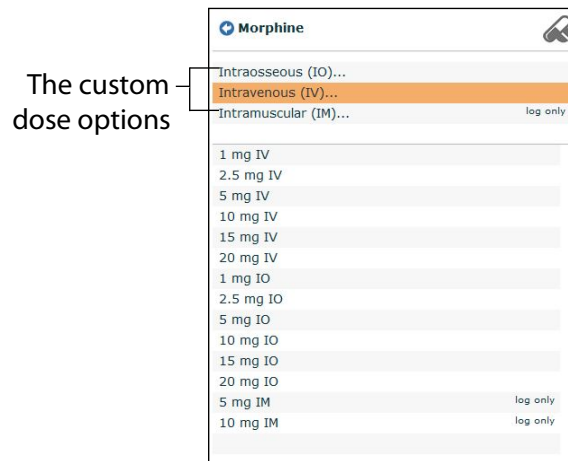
The custom dose options

Morphine

Intraosseous (IO)...
Intravenous (IV)...
Intramuscular (IM)... log only

1 mg IV
2.5 mg IV
5 mg IV
10 mg IV
15 mg IV
20 mg IV
1 mg IO
2.5 mg IO
5 mg IO
10 mg IO
15 mg IO
20 mg IO
5 mg IM log only
10 mg IM log only